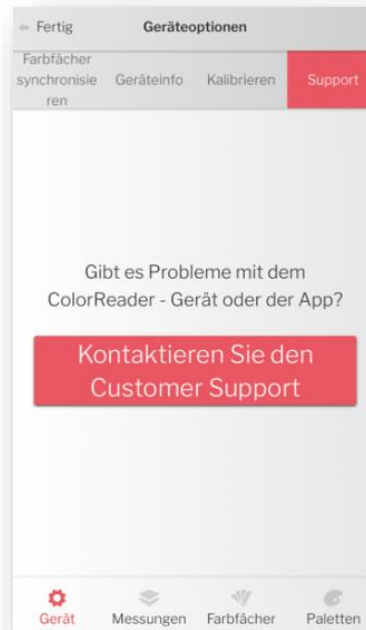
← Fertig Geräteoptionen

Farbfächer synchronisieren Geräteinfo Kalibrieren Support

Gibt es Probleme mit dem ColorReader - Gerät oder der App?

Kontaktieren Sie den Customer Support

Gerät Messungen Farbfächer Paletten